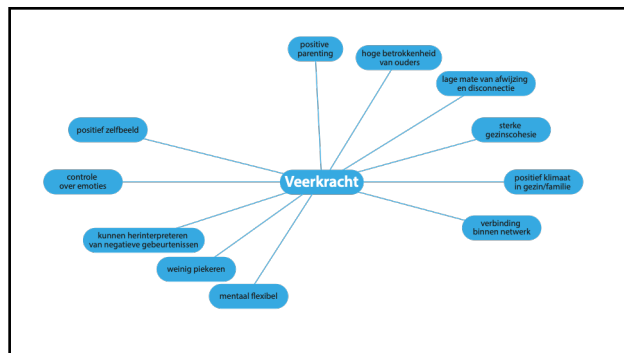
Veerkracht

positive parenting

hoge betrokkenheid van ouders

lage mate van afwijzing en disconnectie

sterke gezinscohesie

positief klimaat in gezin/familie

verbinding binnen netwerk

mentaal flexibel

weinig piekeren

kunnen herinterpreteren van negatieve gebeurtenissen

controle over emoties

positief zelfbeeld